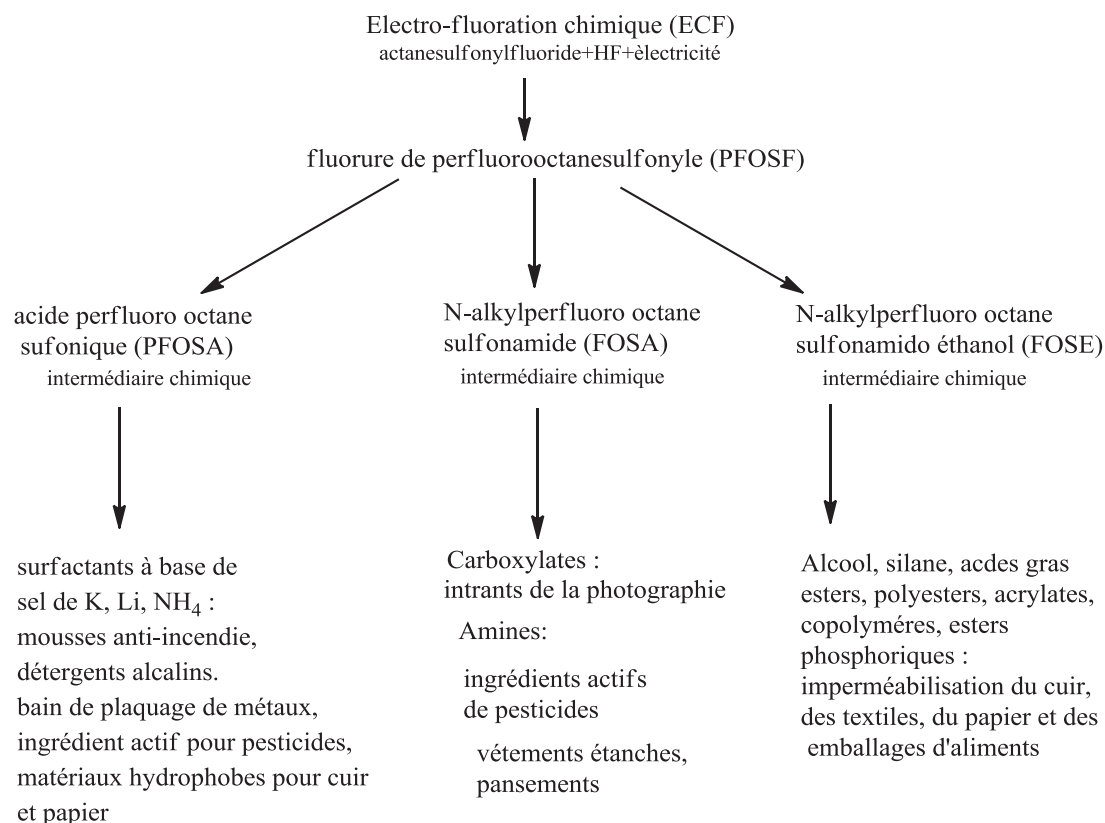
Electro-fluoration chimique (ECF)
actanesulfonylfluoride+HF+èlectricité

fluorure de perfluorooctanesulfonyle (PFOSF)

acide perfluoro octane sufonique (PFOSA)
intermédiaire chimique

surfactants à base de sel de K, Li, $NH_4$ :
mousses anti-incendie,
détergents alcalins.
bain de plaquage de métaux,
ingrédient actif pour pesticides,
matériaux hydrophobes pour cuir et papier

N-alkylperfluoro octane sulfonamide (FOSA)
intermédiaire chimique

Carboxylates :
intrants de la photographie

Amines:

ingrédients actifs de pesticides

vétements étanches,
pansements

N-alkylperfluoro octane sulfonamido éthanol (FOSE)
intermédiaire chimique

Alcool, silane, acdes gras esters, polyesters, acrylates, copolyméres, esters phosphoriques :
imperméabilisation du cuir, des textiles, du papier et des emballages d'aliments